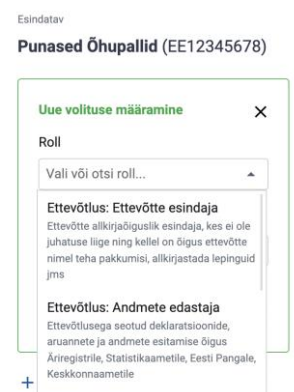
Esindatav

Punased Õhupallid (EE12345678)

Uue volituse määramine

×

Roll

Vali või otsi roll...

Ettevõtlus: Ettevõtte esindaja
Ettevõtte allkirjaõiguslik esindaja, kes ei ole juhatuse liige ning kellel on õigus ettevõtte nimel teha pakkumisi, allkirjastada lepinguid jms

Ettevõtlus: Andmete edastaja
Ettevõtlusega seotud deklaratsioonide, aruannete ja andmete esitamise õigus Äriregistrile, Statistikaametile, Eesti Pangale, Keskkonnaametile

+